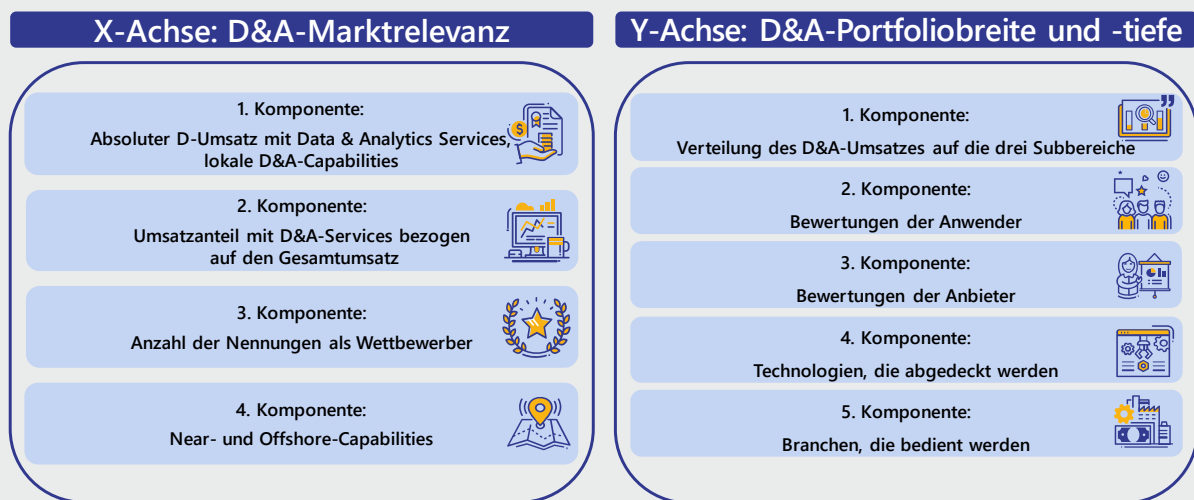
X-Achse: D&A-Marktrelevanz

1. Komponente:
Absoluter D-Umsatz mit Data & Analytics Services, lokale D&A-Capabilities

2. Komponente:
Umsatzanteil mit D&A-Services bezogen auf den Gesamtumsatz

3. Komponente:
Anzahl der Nennungen als Wettbewerber

4. Komponente:
Near- und Offshore-Capabilities

Y-Achse: D&A-Portfoliobreite und -tiefe

1. Komponente:
Verteilung des D&A-Umsatzes auf die drei Subbereiche

2. Komponente:
Bewertungen der Anwender

3. Komponente:
Bewertungen der Anbieter

4. Komponente:
Technologien, die abgedeckt werden

5. Komponente:
Branchen, die bedient werden